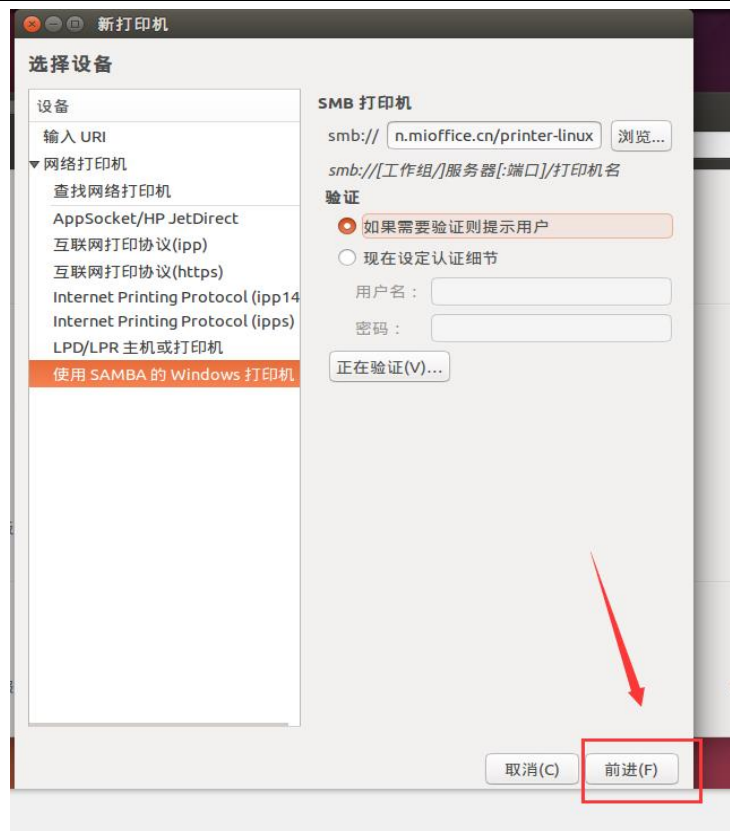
新打印机

选择设备

设备
输入 URI
▾网络打印机
查找网络打印机
AppSocket/HP JetDirect
互联网打印协议(ipp)
互联网打印协议(https)
Internet Printing Protocol (ipp14
Internet Printing Protocol (ipps)
LPD/LPR 主机或打印机
使用 SAMBA 的 Windows 打印机

SMB 打印机
smb:// n.mioffice.cn/printer-linux 浏览...
smb://[工作组/]服务器[:端口]/打印机名
验证
如果需要验证则提示用户
现在设定认证细节
用户名：
密码：
正在验证(V)...

取消(C) 前进(F)